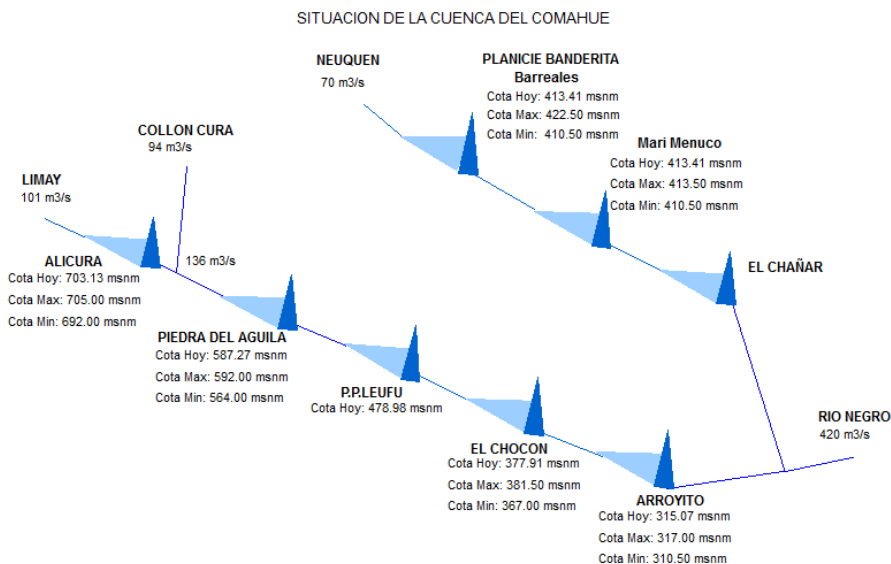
SITUACION DE LA CUENCA DEL COMAHUE

NEUQUEN
70 m3/s

PLANICIE BANDERITA
Barreales
Cota Hoy: 413.41 msnm
Cota Max: 422.50 msnm
Cota Min: 410.50 msnm

COLLON CURA
94 m3/s

Mari Menuco
Cota Hoy: 413.41 msnm
Cota Max: 413.50 msnm
Cota Min: 410.50 msnm

LIMAY
101 m3/s

ALICURA
Cota Hoy: 703.13 msnm
Cota Max: 705.00 msnm
Cota Min: 692.00 msnm

136 m3/s

EL CHAÑAR

PIEDRA DEL AGUILA
Cota Hoy: 587.27 msnm
Cota Max: 592.00 msnm
Cota Min: 564.00 msnm

P.P.LEUFU
Cota Hoy: 478.98 msnm

RIO NEGRO
420 m3/s

EL CHOCON
Cota Hoy: 377.91 msnm
Cota Max: 381.50 msnm
Cota Min: 367.00 msnm

ARROYITO
Cota Hoy: 315.07 msnm
Cota Max: 317.00 msnm
Cota Min: 310.50 msnm